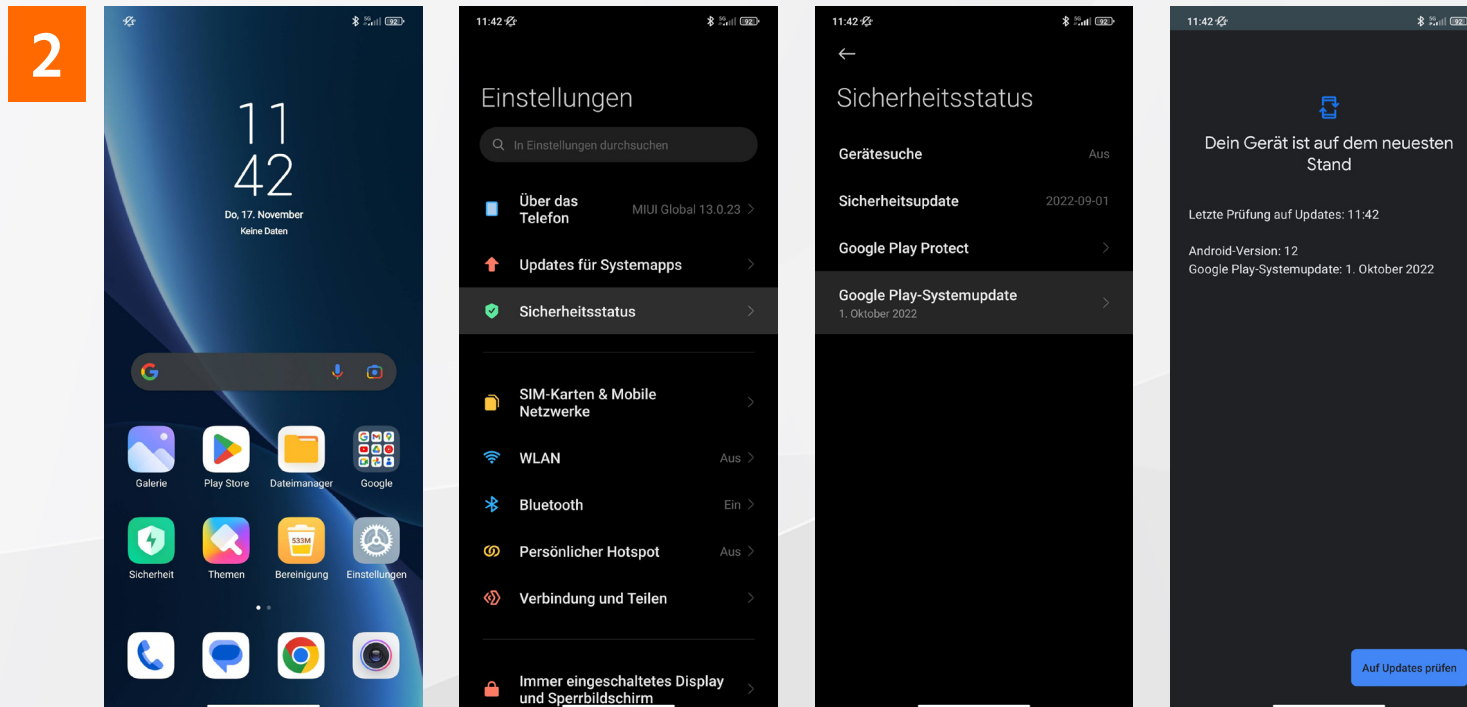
2

92

11
42
Do, 17. November
Keine Daten

Galerie
Play Store
Dateimanager
Google

Sicherheit
Themen
533M
Bereinigung
Einstellungen

11:42
92

Einstellungen

In Einstellungen durchsuchen

Über das Telefon
MIUI Global 13.0.23

Updates für Systemapps

Sicherheitsstatus

SIM-Karten & Mobile Netzwerke

WLAN
Aus

Bluetooth
Ein

Persönlicher Hotspot
Aus

Verbindung und Teilen

Immer eingeschaltetes Display und Sperrbildschirm

11:42
92

←

Sicherheitsstatus

Gerätesuche
Aus

Sicherheitsupdate
2022-09-01

Google Play Protect

Google Play-Systemupdate
1. Oktober 2022

11:42
92

Dein Gerät ist auf dem neuesten Stand

Letzte Prüfung auf Updates: 11:42

Android-Version: 12
Google Play-Systemupdate: 1. Oktober 2022

Auf Updates prüfen